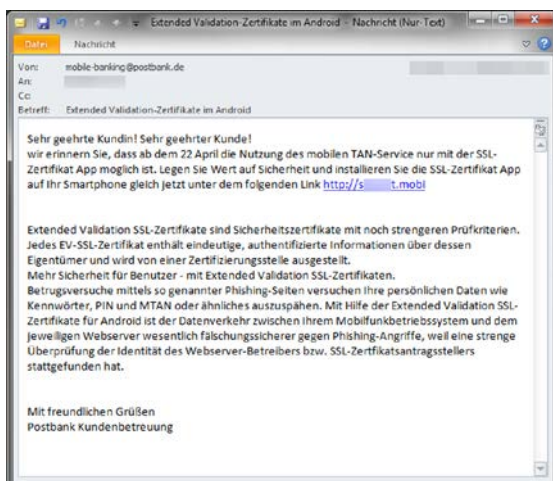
Extended Validation-Zertifikate im Android - Nachricht (Nur-Text)

Datei Nachricht

Von: mobile-banking@postbank.de
An:
Cc:
Betreff: Extended Validation-Zertifikate im Android

Sehr geehrte Kundin! Sehr geehrter Kunde!
wir erinnern Sie, dass ab dem 22 April die Nutzung des mobilen TAN-Service nur mit der SSL-Zertifikat App moglich ist. Legen Sie Wert auf Sicherheit und installieren Sie die SSL-Zertifikat App auf Ihr Smartphone gleich jetzt unter dem folgenden Link http://s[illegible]t.mobi

Extended Validation SSL-Zertifikate sind Sicherheitszertifikate mit noch strengeren Prüfkriterien. Jedes EV-SSL-Zertifikat enthält eindeutige, authentifizierte Informationen über dessen Eigentümer und wird von einer Zertifizierungsstelle ausgestellt.
Mehr Sicherheit für Benutzer - mit Extended Validation SSL-Zertifikaten.
Betrugsversuche mittels so genannter Phishing-Seiten versuchen Ihre persönlichen Daten wie Kennwörter, PIN und MTAN oder ähnliches auszuspähen. Mit Hilfe der Extended Validation SSL-Zertifikate für Android ist der Datenverkehr zwischen Ihrem Mobilfunkbetriebssystem und dem jeweiligen Webserver wesentlich fälschungssicherer gegen Phishing-Angriffe, weil eine strenge Überprüfung der Identität des Webserver-Betreibers bzw. SSL-Zertifikatsantragsstellers stattgefunden hat.

Mit freundlichen Grüßen
Postbank Kundenbetreuung